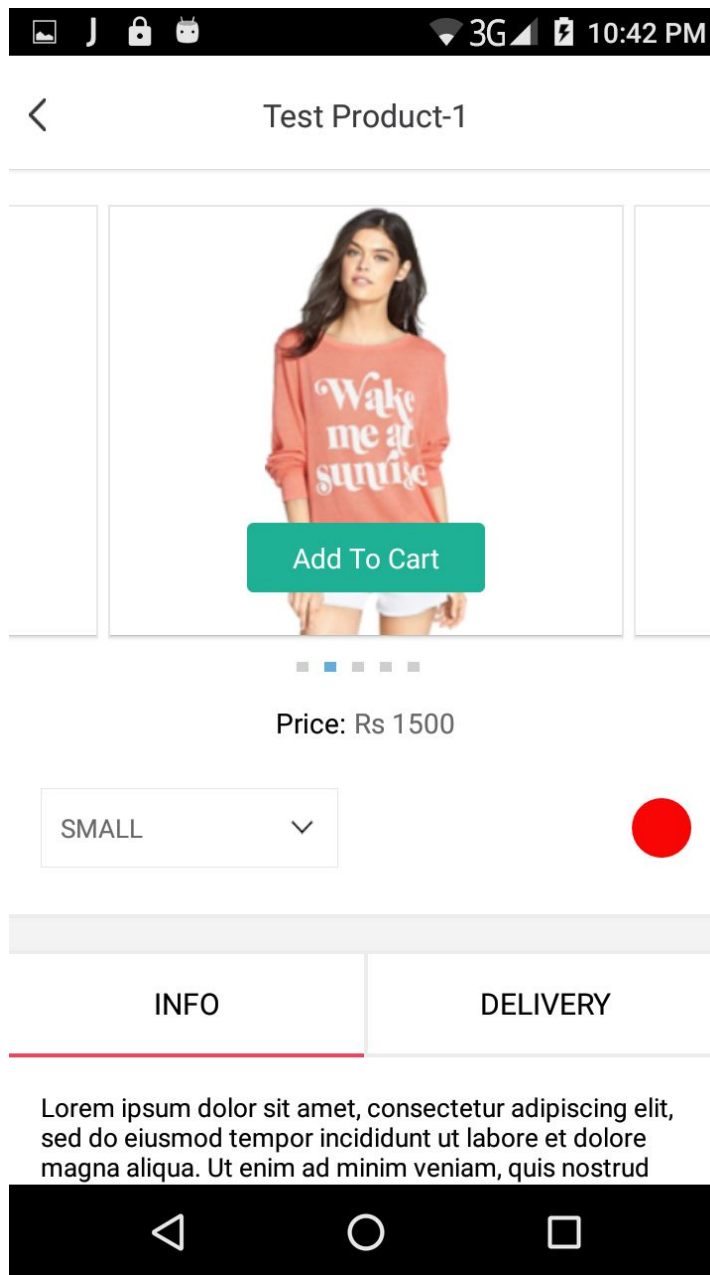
3G 10:42 PM

Test Product-1

Wake me at sunrise

Add To Cart

Price: Rs 1500

SMALL

INFO

DELIVERY

Lorem ipsum dolor sit amet, consectetur adipiscing elit, sed do eiusmod tempor incididunt ut labore et dolore magna aliqua. Ut enim ad minim veniam, quis nostrud